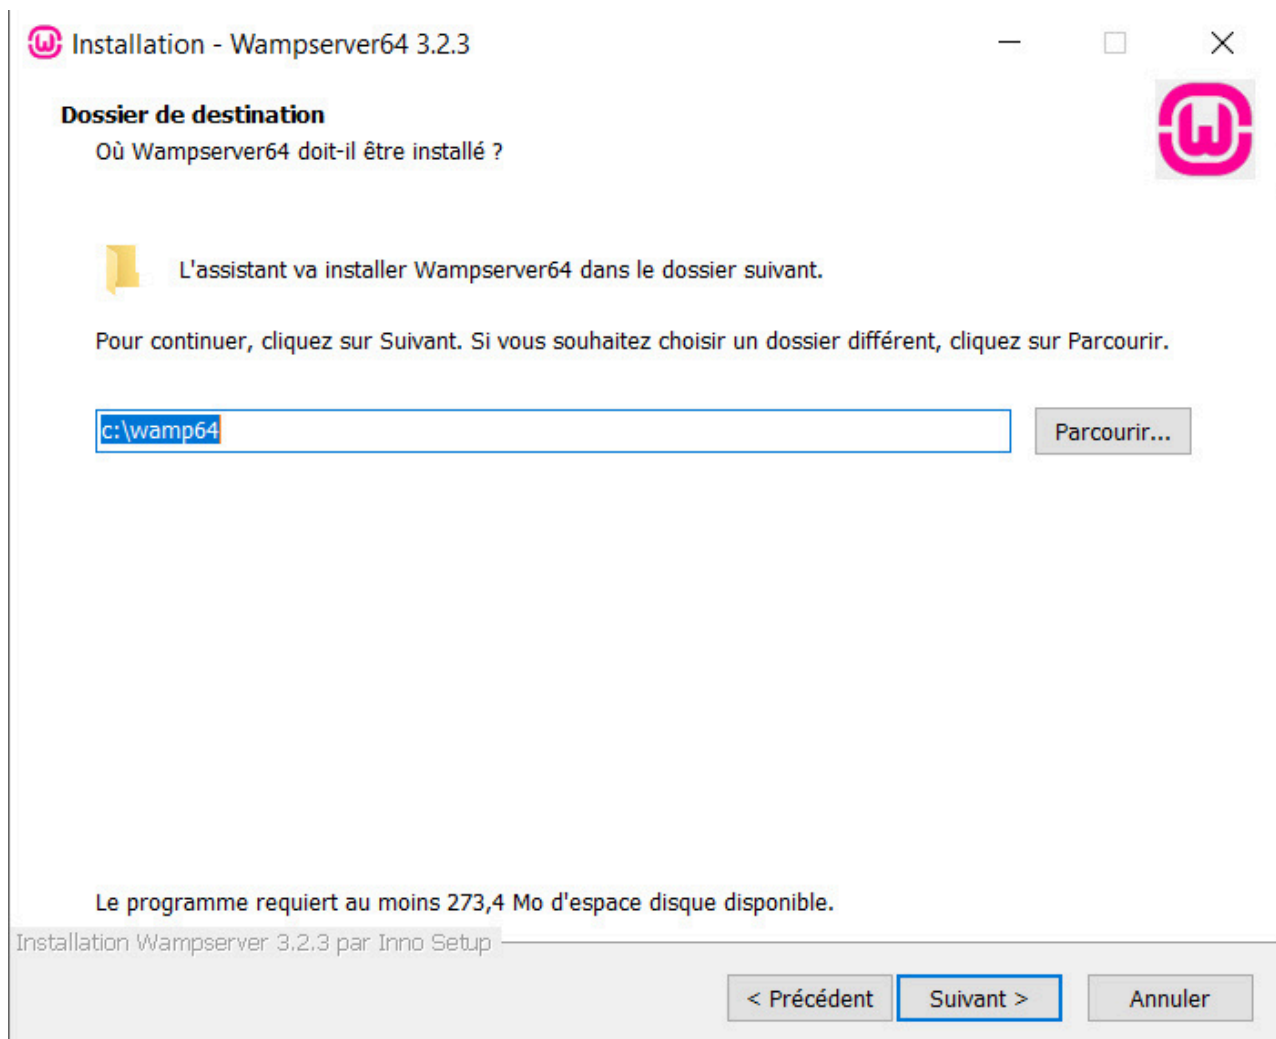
Installation - Wampserver64 3.2.3

Dossier de destination

Où Wampserver64 doit-il être installé ?

L'assistant va installer Wampserver64 dans le dossier suivant.

Pour continuer, cliquez sur Suivant. Si vous souhaitez choisir un dossier différent, cliquez sur Parcourir.

c:\wamp64

Parcourir...

Le programme requiert au moins 273,4 Mo d'espace disque disponible.

Installation Wampserver 3.2.3 par Inno Setup

< Précédent

Suivant >

Annuler